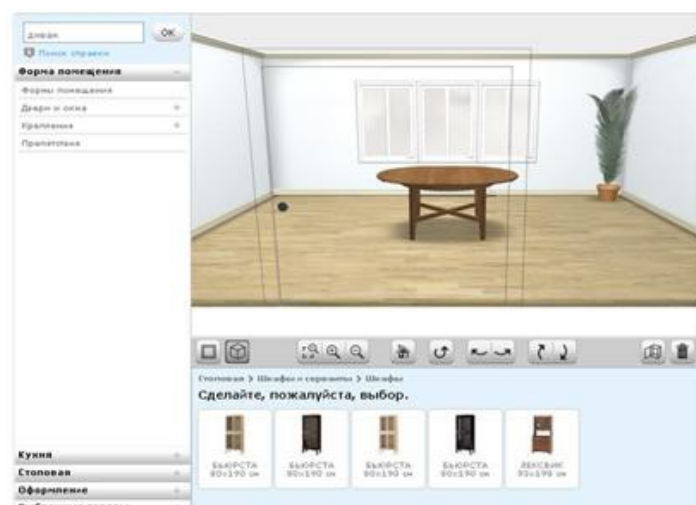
диван
OK
Поиск справки
Форма помещения
Формы помещения
Двери и окна
Крепления
Пропитопник

Кухня
Столовая
Оформление

Столовая > Шкафы и серванты > Шкафы
Сделайте, пожалуйста, выбор.

БЬЮРСТА 90x190 см
БЬЮРСТА 90x190 см
БЬЮРСТА 90x190 см
БЬЮРСТА 90x190 см
ЛЕКСВИК 93x190 см